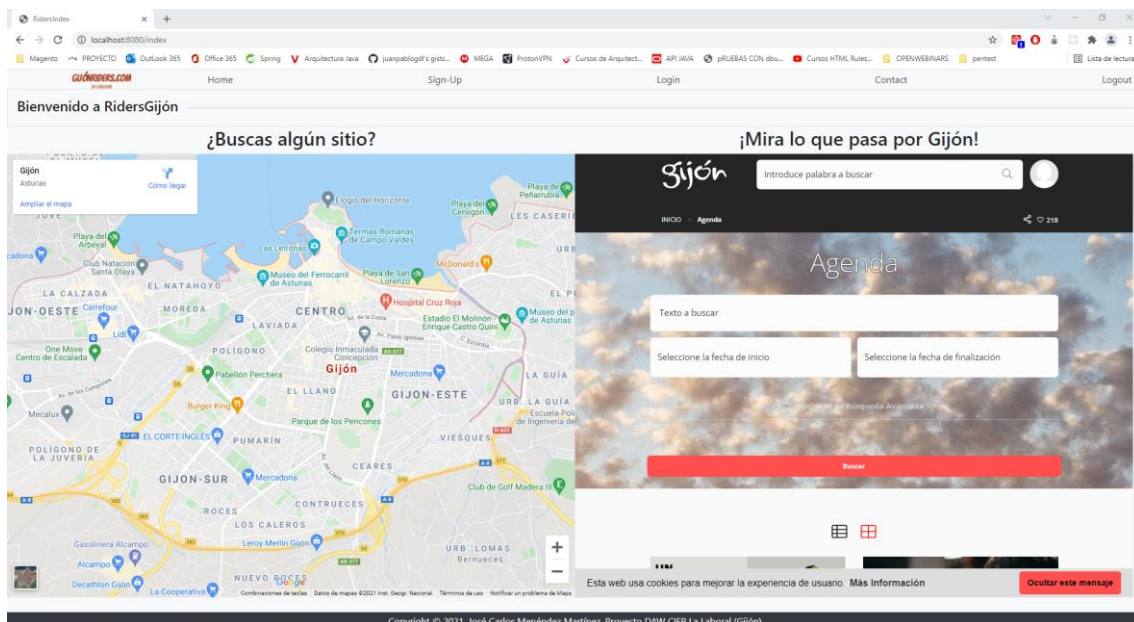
RidersIndex
localhost:8080/index
Magento PROYECTO OutLook 365 Office 365 Spring Arquitectura Java juanpablogdl's gists... MEGA ProtonVPN Cursos de Arquitect... API JAVA pRUEBAS CON dbu... Cursos HTML Rules... OPENWEBINARS pentest Lista de lectura

GIJÓNRIDERS.COM
Home Sign-Up Login Contact Logout

Bienvenido a RidersGijón

¿Buscas algún sitio?

¡Mira lo que pasa por Gijón!

Gijón
Asturias
Cómo llegar
Ampliar el mapa

Elogio del Horizonte
Playa de Peñarrubia
Playa del Cervigón
LES CASERIE
Playa del Arbeyal
Termas Romanas de Campo Valdés
Las Letronas
Club Natación Santa Olaya
Museo del Ferrocarril de Asturias
Playa de San Lorenzo
McDonald's
LA CALZADA
EL NATAHOYO
Carrefour
MOREDA
CENTRO
Hospital Cruz Roja
Museo del p de Asturias
Estadio El Molinón Enrique Castro Quini
LAVIADA
Lidl
One Move Centro de Escalada
POLÍGONO
Colegio Inmaculada Concepción
Gijón
Mercadona
LA GUÍA
Pabellón Perchera
EL LLANO
GIJÓN-ESTE
Burger King
Mecalux
Parque de los Pericones
Escuela Poli de Ingeniería de
EL CORTE INGLÉS
PUMARÍN
VIESQUES
POLÍGONO DE LA JUVERIA
CEARES
GIJÓN-SUR
Mercadona
Club de Golf Madera II
CONTRUECES
ROCES
LOS CALEROS
Gasolinera Alcampo
Leroy Merlin Gijón
URB. LOMAS
Alcampo
Bernueces
Decathlon Gijón
NUEVO ROCES
La Cooperativa
Google
Combinaciones de teclas Datos de mapas ©2021 Inst. Geogr. Nacional Términos de uso Notificar un problema de Maps

Gijón
Introduce palabra a buscar
INICIO · Agenda
218
Agenda
Texto a buscar
Seleccione la fecha de inicio
Seleccione la fecha de finalización
Opciones de Búsqueda Avanzada
Buscar

Esta web usa cookies para mejorar la experiencia de usuario. Más Información
Ocultar este mensaje

Copyright © 2021 José Carlos Menéndez Martínez Proyecto DAW CIFP La Laboral (Gijón)